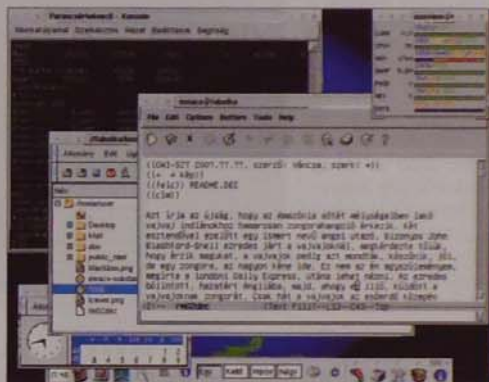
Munkaasztal Szerkesztés Nézet Beállítások Segítség

File Edit Options Buffers Tools Help

((C42-SZT 2007.??.??. szerdi: Vácza, szeri: +))
((+ + kép))
((felc)) README.DEI
((cim))

Azt írja az újság, hogy az Amazónia sűrűt mélyedégében lakó vajvaj indiánokhoz hamarosan zongorahangoló érkezik. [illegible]

Névtelen
Desktop
Kép
doc
public_html
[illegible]